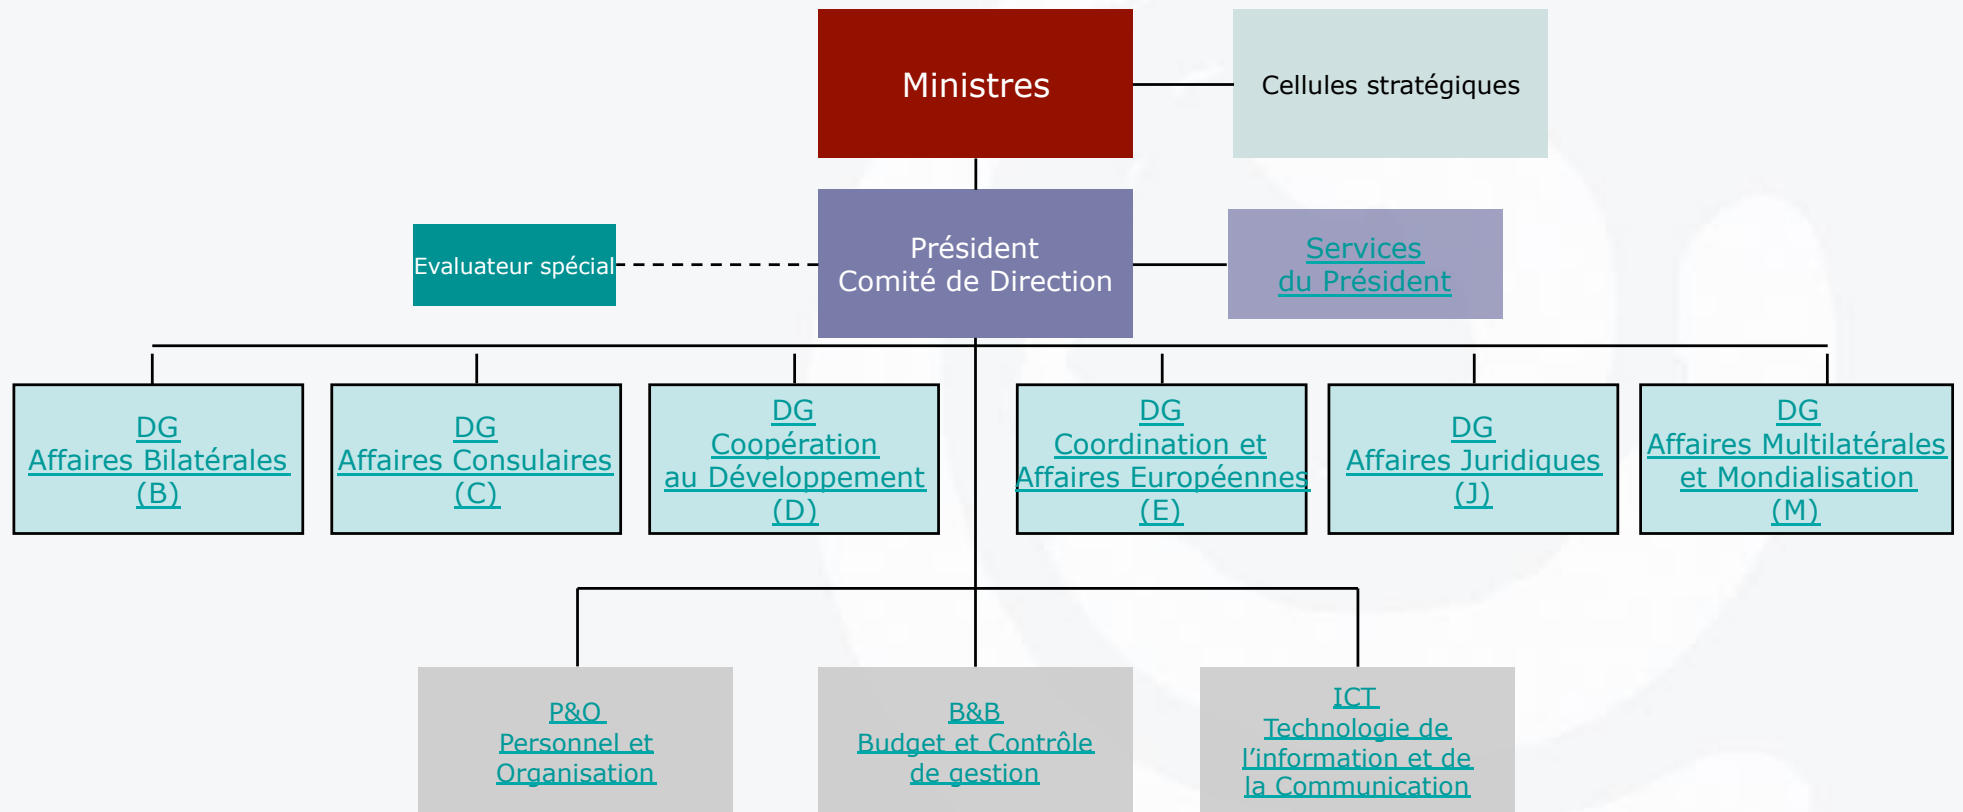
Ministres

Cellules stratégiques

Evaluateur spécial

Président
Comité de Direction

Services
du Président

DG
Affaires Bilatérales
(B)

DG
Affaires Consulaires
(C)

DG
Coopération
au Développement
(D)

DG
Coordination et
Affaires Européennes
(E)

DG
Affaires Juridiques
(J)

DG
Affaires Multilatérales
et Mondialisation
(M)

P&O
Personnel et
Organisation

B&B
Budget et Contrôle
de gestion

ICT
Technologie de
l'information et de
la Communication